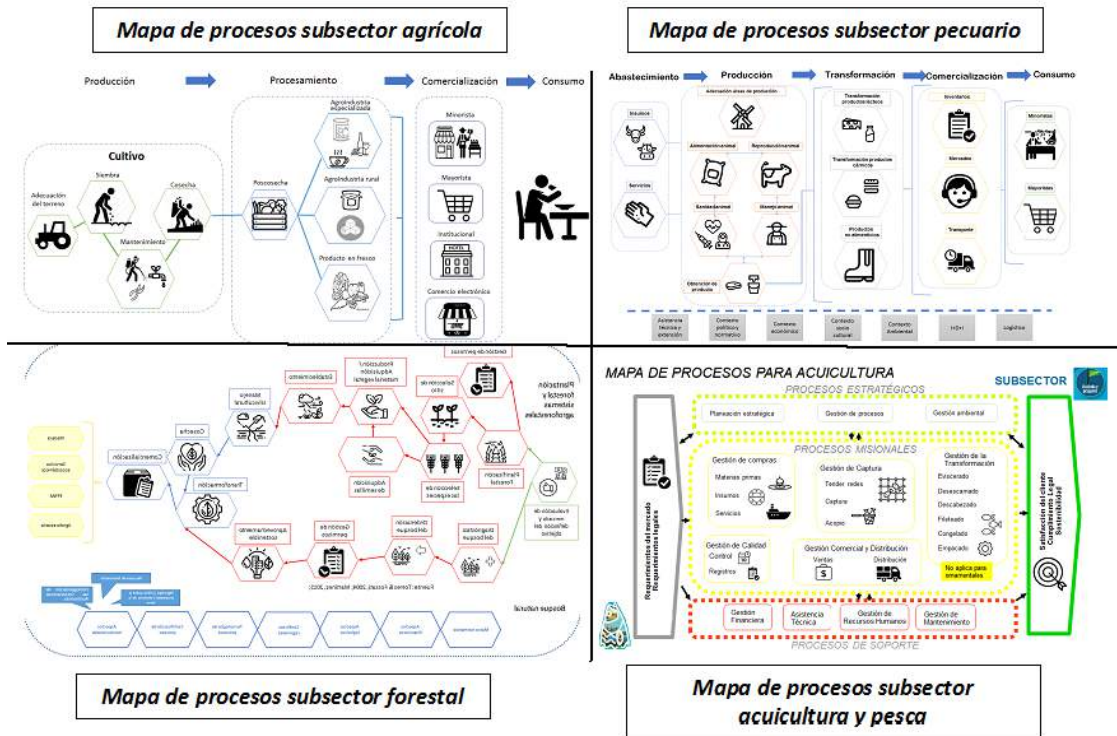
Mapa de procesos subsector agrícola

Producción

Procesamiento

Comercialización

Consumo

Cultivo

Adecuación del terreno

Siembra

Cosecha

Mantenimiento

Poscosecha

Agroindustria especializada

Agroindustria rural

Producto en fresco

Minorista

Mayorista

Institucional

Comercio electrónico

Mapa de procesos subsector pecuario

Abastecimiento

Producción

Transformación

Comercialización

Consumo

Adecuación áreas de producción

Insumos

Servicios

Alimentación animal

Reproducción animal

Sanidad animal

Manejo animal

Obtención de producto

Transformación productos lácteos

Transformación productos cárnicos

Productos no alimenticios

Inventarios

Mercadeo

Transporte

Minoristas

Mayoristas

Asistencia técnica y extensión

Contexto político y normativo

Contexto económico

Contexto socio cultural

Contexto Ambiental

I+D+I

Logística

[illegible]

Mapa de procesos subsector forestal

Plantación forestal y sistemas agroforestales

Gestión de permisos

Selección de sitio

Producción / Adquisición material vegetal

Establecimiento

Manejo silvicultural

Cosecha

Comercialización

Transformación

Aprovechamiento sostenible

Gestión de permisos

Ordenación del bosque

Inventario del bosque

Planificación forestal

Selección de especies

Adquisición de semillas

Evaluación de mercado y definición del objetivo

Fuente: (Torres & Forcati, 2006; Martínez, 2012)

Bosque natural

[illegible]

MAPA DE PROCESOS PARA ACUICULTURA

SUBSECTOR

PROCESOS ESTRATÉGICOS

Planeación estratégica

Gestión de procesos

Gestión ambiental

PROCESOS MISIONALES

Requerimientos del mercado Requerimientos legales

Gestión de compras

Materias primas

Insumos

Servicios

Gestión de Captura

Tender redes

Captura

Acopio

Gestión de la Transformación

Eviscerado

Descamado

Descabezado

Fileteado

Congelado

Empacado

No aplica para ornamentales

Gestión de Calidad

Control

Registro

Gestión Comercial y Distribución

Ventas

Distribución

Satisfacción del cliente Cumplimiento Legal Sostenibilidad

Gestión Financiera

Asistencia Técnica

Gestión de Recursos Humanos

Gestión de Mantenimiento

PROCESOS DE SOPORTE

Mapa de procesos subsector acuicultura y pesca